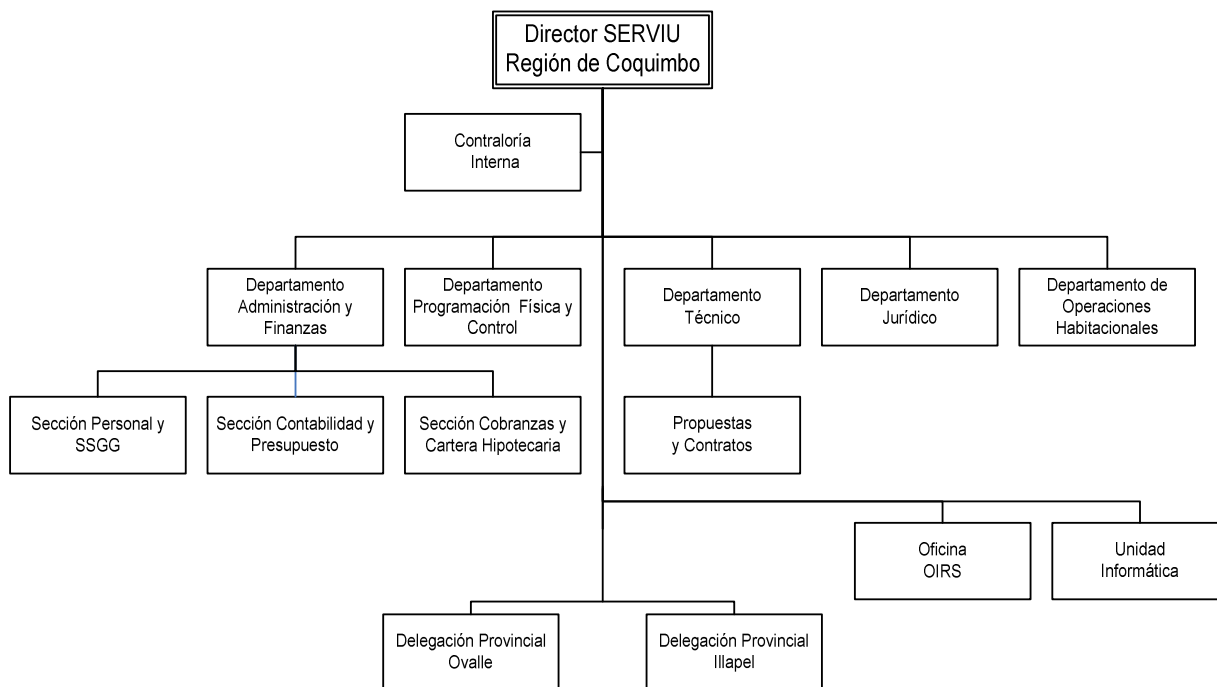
Director SERVIU
Región de Coquimbo

Contraloría
Interna

Departamento
Administración y
Finanzas

Departamento
Programación Física y
Control

Departamento
Técnico

Departamento
Jurídico

Departamento de
Operaciones
Habitacionales

Sección Personal y
SSGG

Sección Contabilidad y
Presupuesto

Sección Cobranzas y
Cartera Hipotecaria

Propuestas
y Contratos

Oficina
OIRS

Unidad
Informática

Delegación Provincial
Ovalle

Delegación Provincial
Illapel